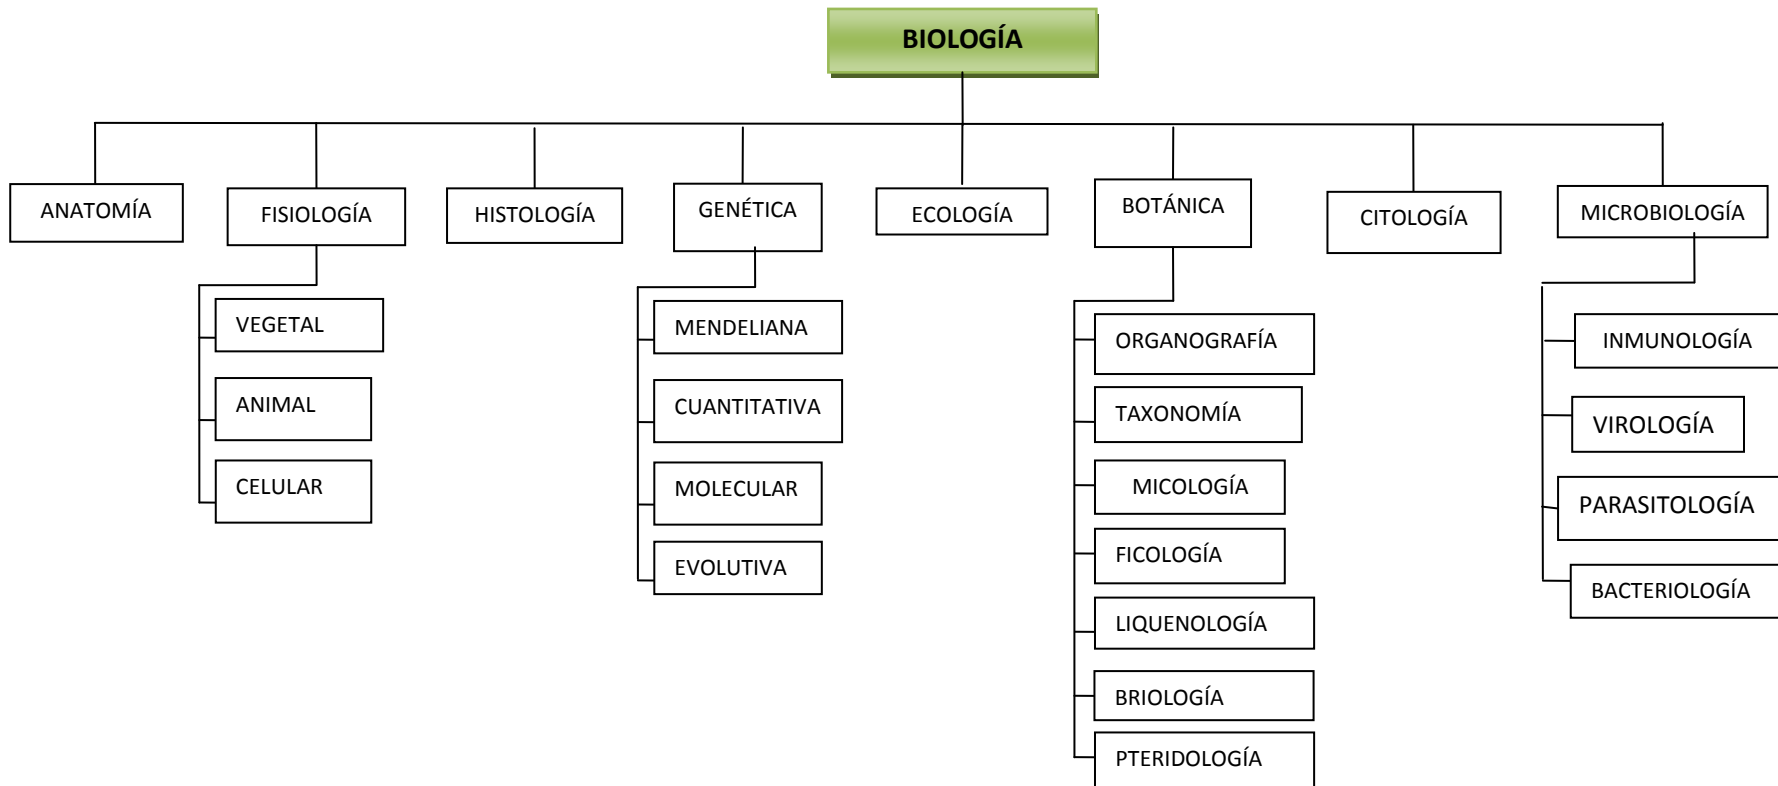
BIOLOGÍA

ANATOMÍA

FISIOLOGÍA

VEGETAL

ANIMAL

CELULAR

HISTOLOGÍA

GENÉTICA

MENDELIANA

CUANTITATIVA

MOLECULAR

EVOLUTIVA

ECOLOGÍA

BOTÁNICA

ORGANOGRAFÍA

TAXONOMÍA

MICOLOGÍA

FICOLOGÍA

LIQUENOLOGÍA

BRIOLOGÍA

PTERIDOLOGÍA

CITOLOGÍA

MICROBIOLOGÍA

INMUNOLOGÍA

VIROLOGÍA

PARASITOLOGÍA

BACTERIOLOGÍA